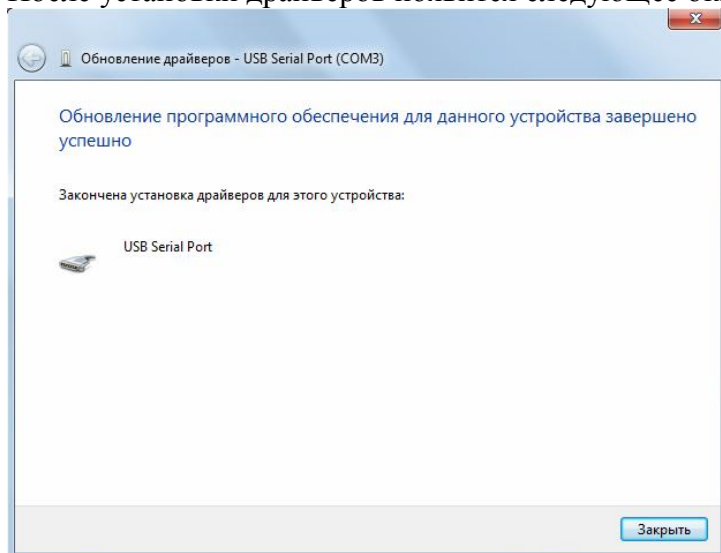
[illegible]

Обновление драйверов - USB Serial Port (COM3)

Обновление программного обеспечения для данного устройства завершено успешно

Закончена установка драйверов для этого устройства:

USB Serial Port

Закрыть